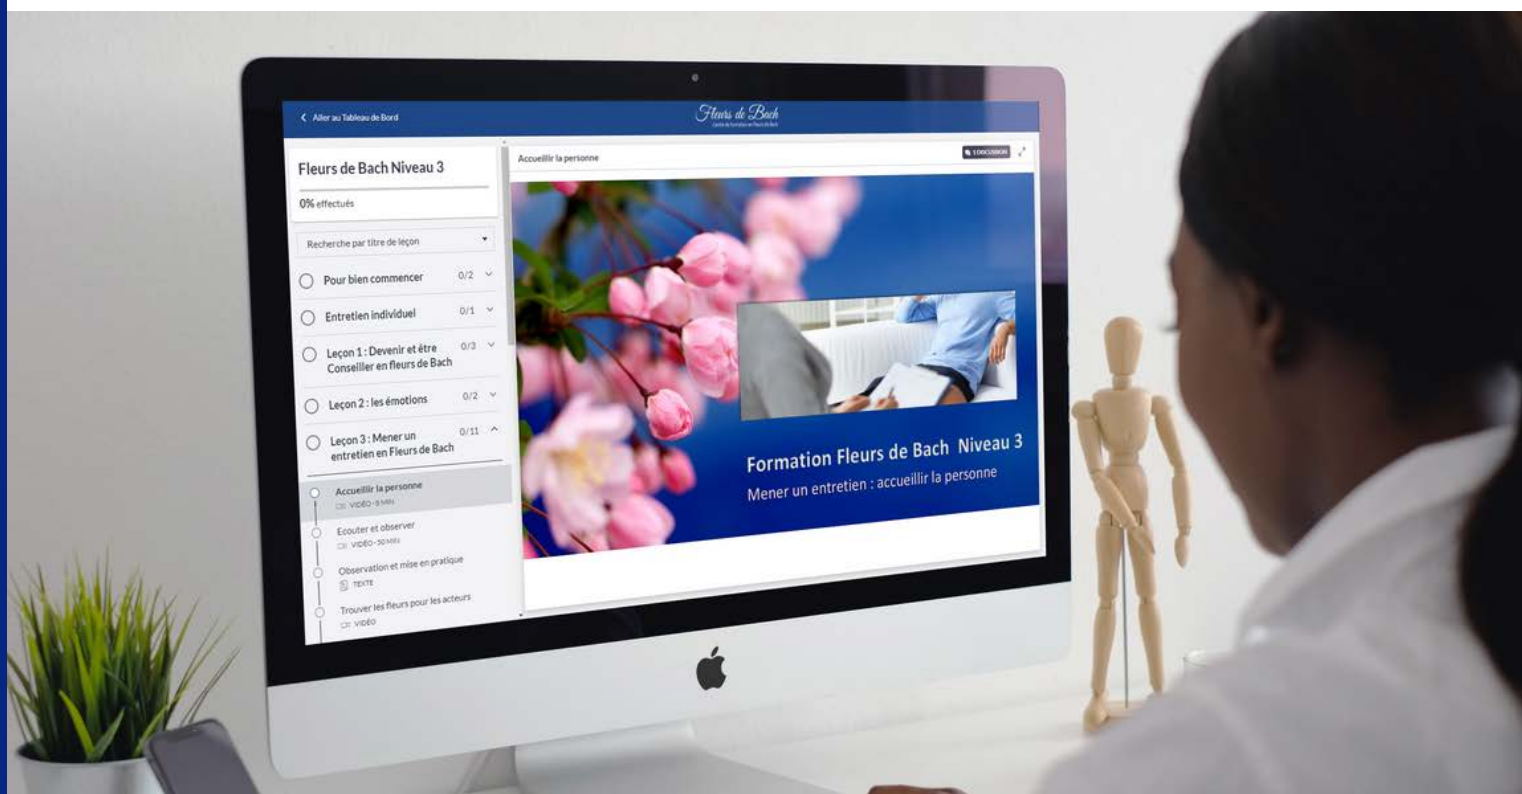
Aller au Tableau de Bord

Fleurs de Bach
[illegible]

Fleurs de Bach Niveau 3

0% effectués

Recherche par titre de leçon

Pour bien commencer 0/2

Entretien individuel 0/1

Leçon 1 : Devenir et être Conseiller en fleurs de Bach 0/3

Leçon 2 : les émotions 0/2

Leçon 3 : Mener un entretien en Fleurs de Bach 0/11

Accueillir la personne
VIDÉO - 8 MIN

Ecouter et observer
VIDÉO - 30 MIN

Observation et mise en pratique
TEXTE

Trouver les fleurs pour les acteurs
VIDÉO

Accueillir la personne

1 DISCUSSION

Formation Fleurs de Bach Niveau 3
Mener un entretien : accueillir la personne